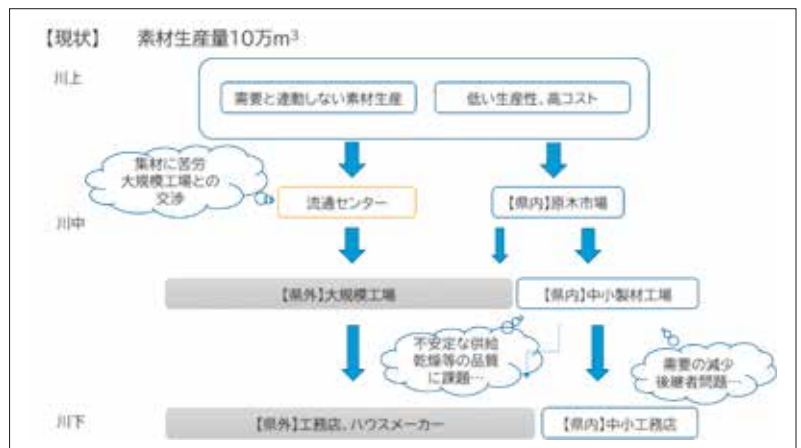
【現状】　素材生産量10万$m^3$

川上

需要と連動しない素材生産

低い生産性、高コスト

集材に苦労
大規模工場との
交渉

流通センター

【県内】原木市場

川中

【県外】大規模工場

【県内】中小製材工場

不安定な供給
乾燥等の品質
に課題…

需要の減少
後継者問題…

川下

【県外】工務店、ハウスメーカー

【県内】中小工務店